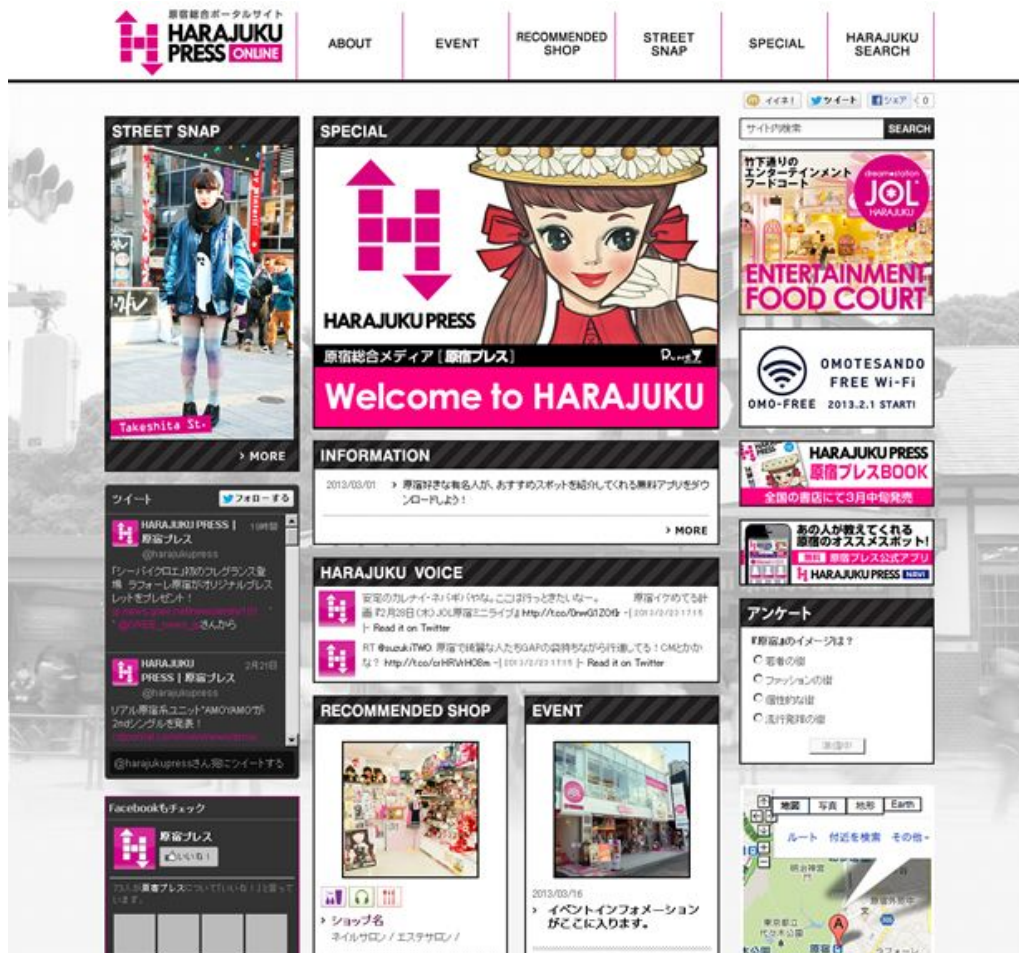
原宿総合ポータルサイト
HARAJUKU PRESS ONLINE

ABOUT
EVENT
RECOMMENDED SHOP
STREET SNAP
SPECIAL
HARAJUKU SEARCH

イイネ! ツイート シェア 0

サイト内検索 SEARCH

STREET SNAP

Takeshita St.

MORE

SPECIAL

HARAJUKU PRESS
原宿総合メディア［原宿プレス］
Welcome to HARAJUKU

竹下通りの エンターテインメント フードコート
JOL HARAJUKU
ENTERTAINMENT FOOD COURT

OMOTESANDO FREE Wi-Fi
OMO-FREE 2013.2.1 START!

HARAJUKU PRESS
原宿プレスBOOK
全国の書店にて3月中旬発売

あの人が教えてくれる 原宿のオススメスポット!
原宿プレス公式アプリ
HARAJUKU PRESS NAVI

INFORMATION

2013/03/01 原宿好きな有名人が、おすすめスポットを紹介してくれる無料アプリをダウンロードしよう!

MORE

ツイート フォローする

HARAJUKU PRESS | 原宿プレス 19時間
@harajukupress
「シーバイクロエ」初のフレグランス登場 ラフォーレ原宿がオリジナルプレスレットをプレゼント!
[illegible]
@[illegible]さんから

HARAJUKU PRESS | 原宿プレス 2月21日
@harajukupress
リアル原宿系ユニット"AMO*AMO"が2ndシングルを発表!
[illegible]

@harajukupressさん宛にツイートする

HARAJUKU VOICE

安定のカルナイ・ネバギバやな。ここは行っときたいなー。 原宿イクめてる計画 #2月28日(木) JOL原宿ミニライブ! http://t.co/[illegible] - 2013/2/23 17:15 - Read it on Twitter

RT @suzukiTWO: 原宿で綺麗な人たちGAPの袋持ちながら行進してる!CMとかかな? http://t.co/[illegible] - 2013/2/23 17:15 - Read it on Twitter

アンケート

『原宿』のイメージは?
若者の街
ファッションの街
個性的な街
流行発祥の街
送信中

RECOMMENDED SHOP

ショップ名
ネイルサロン / エステサロン /

EVENT

2013/03/16
イベントインフォメーションがここに入ります。

Facebookもチェック
原宿プレス
いいね!
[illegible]人が原宿プレスについて「いいね!」と言っています。

地図 写真 地形 Earth
ルート 付近を検索 その他